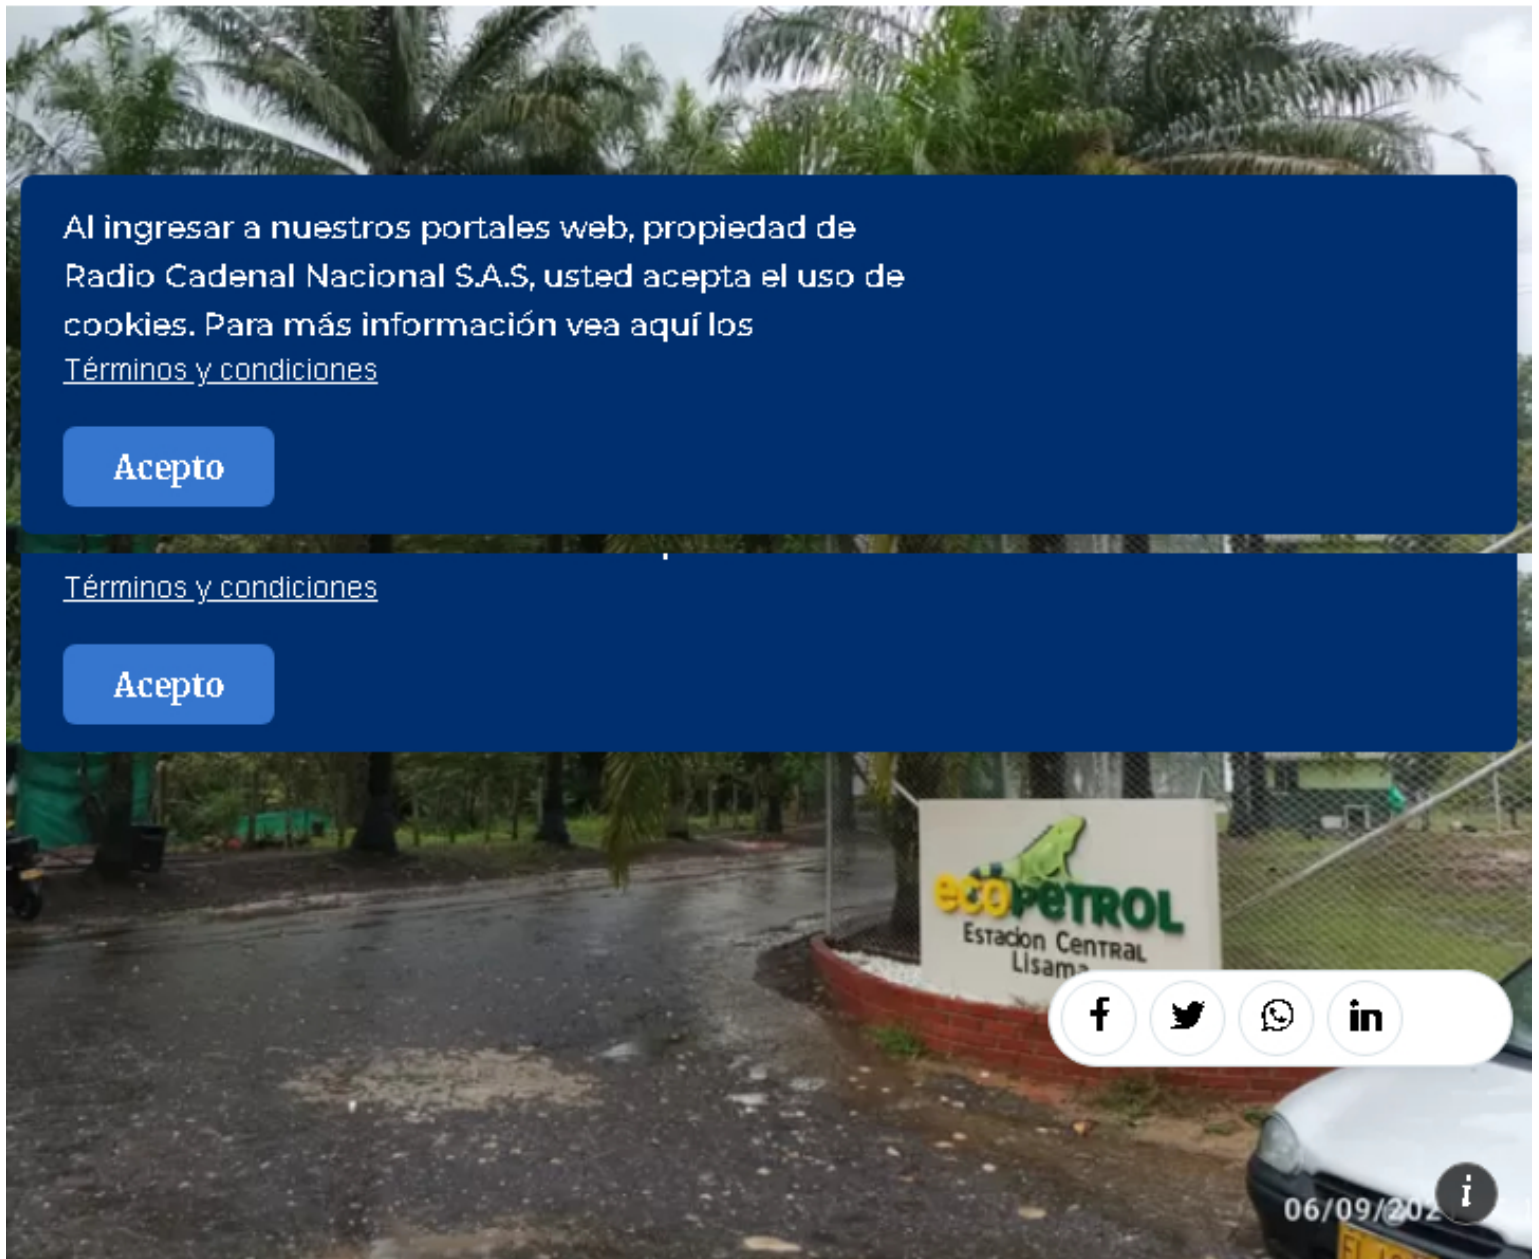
Al ingresar a nuestros portales web, propiedad de Radio Cadenal Nacional S.A.S, usted acepta el uso de cookies. Para más información vea aquí los

Términos y condiciones

Acepto

Términos y condiciones

Acepto

ecopetrol
Estacion Central
Lisam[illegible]

06/09/20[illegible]